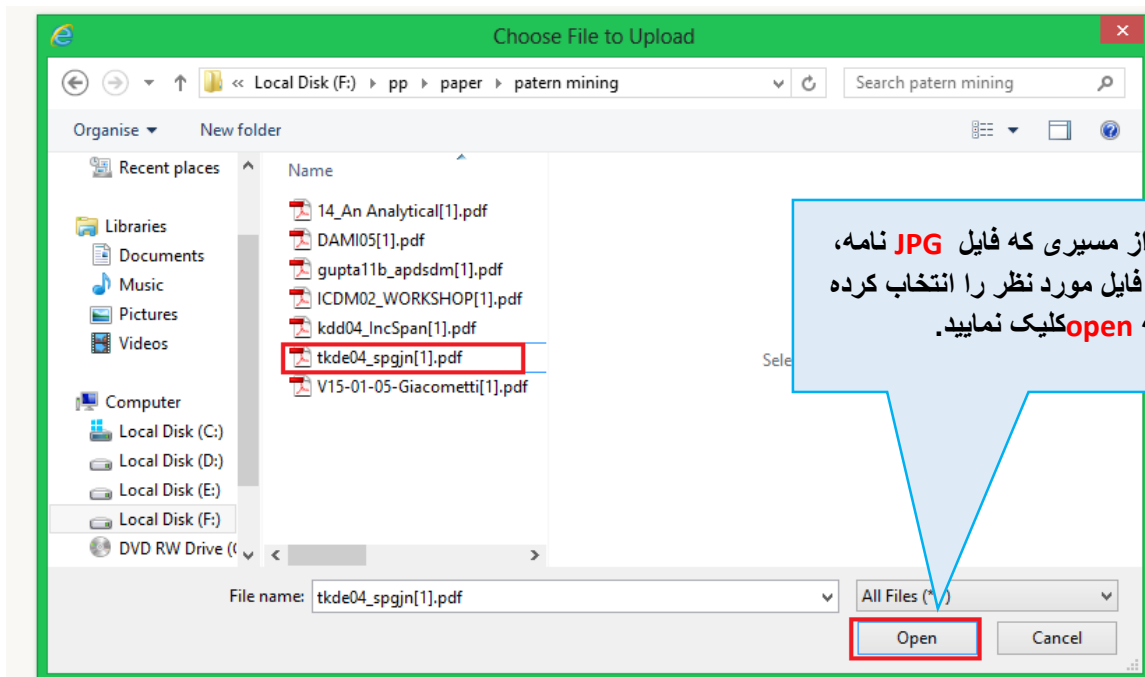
Choose File to Upload

« Local Disk (F:) › pp › paper › patern mining

Search patern mining

Organise ▾ New folder

Recent places

Libraries
Documents
Music
Pictures
Videos

Computer
Local Disk (C:)
Local Disk (D:)
Local Disk (E:)
Local Disk (F:)
DVD RW Drive (

Name

14_An Analytical[1].pdf
DAMI05[1].pdf
gupta11b_apdsdm[1].pdf
ICDM02_WORKSHOP[1].pdf
kdd04_IncSpan[1].pdf
tkde04_spgjn[1].pdf
V15-01-05-Giacometti[1].pdf

Sele

از مسیری که فایل JPG نامه، فایل مورد نظر را انتخاب کرده openکلیک نمایید.

File name: tkde04_spgjn[1].pdf

All Files (*.*)

Open

Cancel